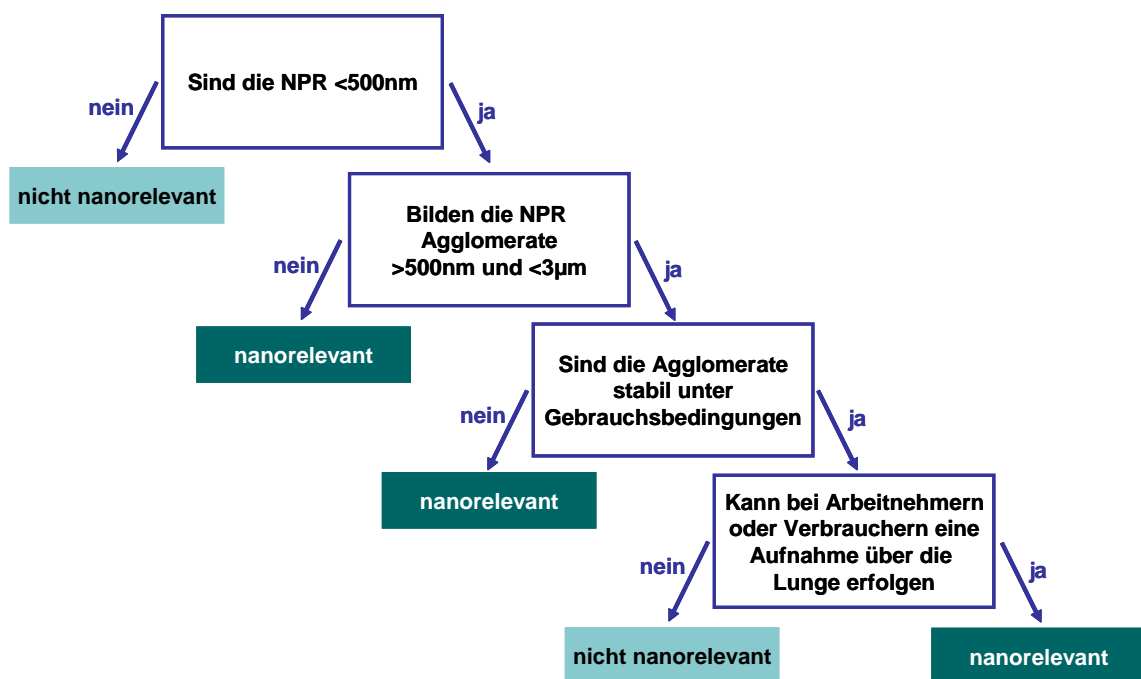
Sind die NPR <500nm

nein

nicht nanorelevant

ja

Bilden die NPR Agglomerate >500nm und <3µm

nein

nanorelevant

ja

Sind die Agglomerate stabil unter Gebrauchsbedingungen

nein

nanorelevant

ja

Kann bei Arbeitnehmern oder Verbrauchern eine Aufnahme über die Lunge erfolgen

nein

nicht nanorelevant

ja

nanorelevant